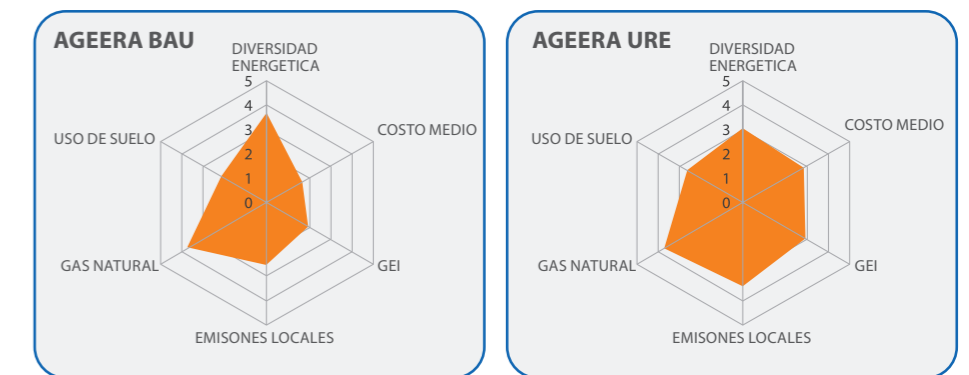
AGEERA BAU

DIVERSIDAD ENERGETICA

5
4
3
2
1
0

COSTO MEDIO

GEI

EMISONES LOCALES

GAS NATURAL

USO DE SUELO

AGEERA URE

DIVERSIDAD ENERGETICA

5
4
3
2
1
0

COSTO MEDIO

GEI

EMISONES LOCALES

GAS NATURAL

USO DE SUELO